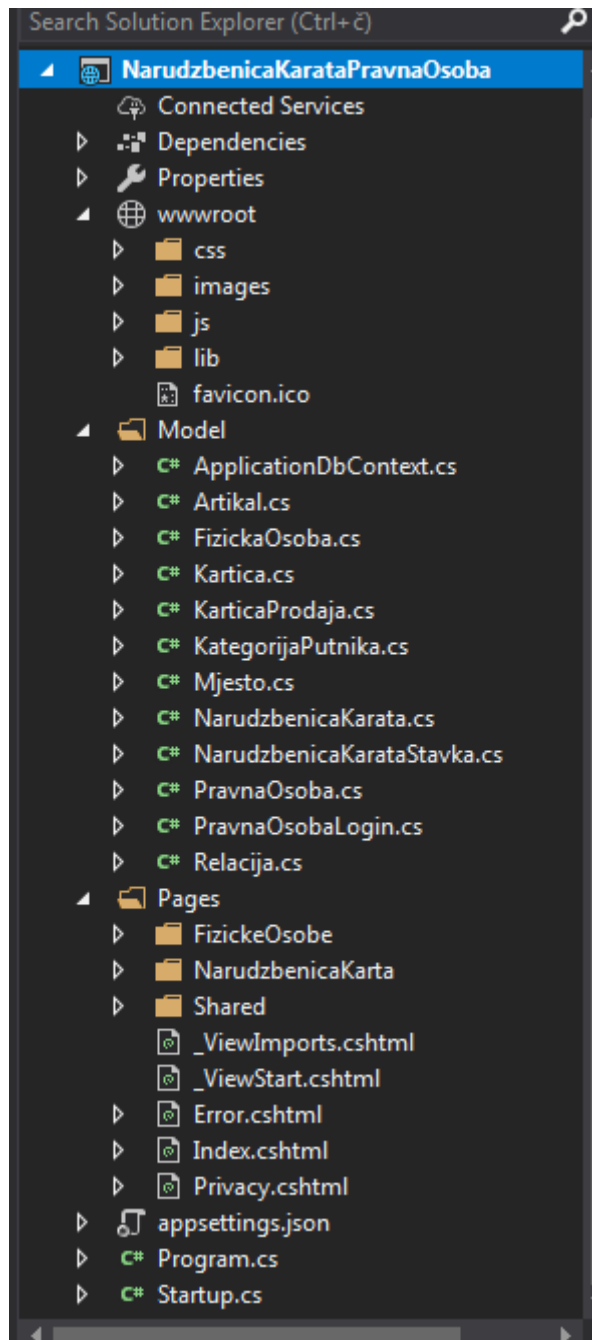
Search Solution Explorer (Ctrl+č)

NarudzbenicaKarataPravnaOsoba
Connected Services
Dependencies
Properties
wwwroot
css
images
js
lib
favicon.ico
Model
C# ApplicationDbContext.cs
C# Artikal.cs
C# FizickaOsoba.cs
C# Kartica.cs
C# KarticaProdaja.cs
C# KategorijaPutnika.cs
C# Mjesto.cs
C# NarudzbenicaKarata.cs
C# NarudzbenicaKarataStavka.cs
C# PravnaOsoba.cs
C# PravnaOsobaLogin.cs
C# Relacija.cs
Pages
FizickeOsobe
NarudzbenicaKarta
Shared
_ViewImports.cshtml
_ViewStart.cshtml
Error.cshtml
Index.cshtml
Privacy.cshtml
appsettings.json
C# Program.cs
C# Startup.cs